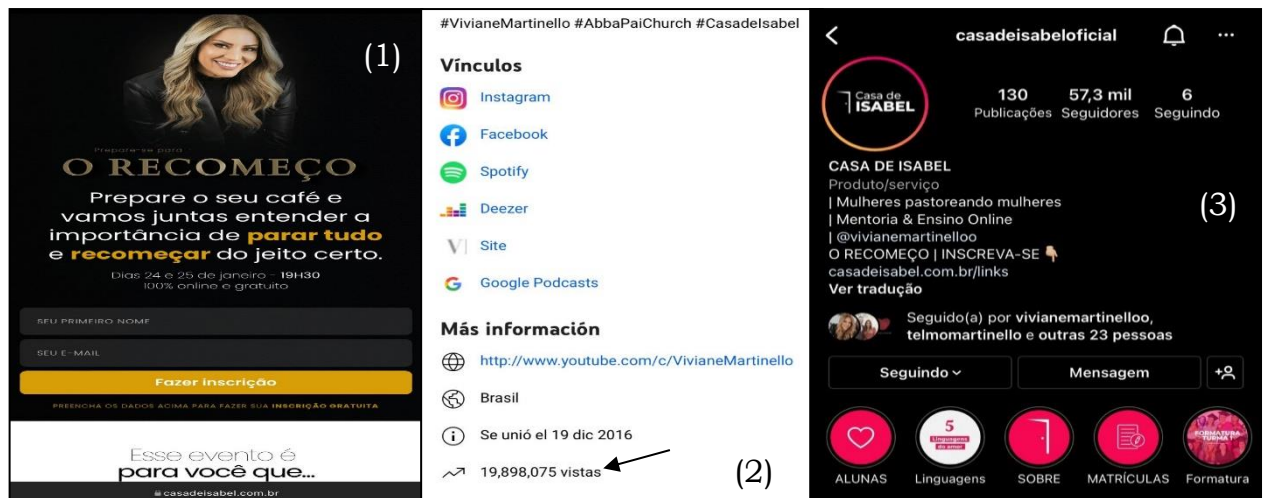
(1)

Prepare-se para

O RECOMEÇO

Prepare o seu café e vamos juntas entender a importância de parar tudo e recomeçar do jeito certo.

Dias 24 e 25 de janeiro - 19H30
100% online e gratuito

SEU PRIMEIRO NOME

SEU E-MAIL

Fazer inscrição

PREENCHA OS DADOS ACIMA PARA FAZER SUA INSCRIÇÃO GRATUITA

Esse evento é para você que...

casadeisabel.com.br

#VivianeMartinello #AbbaPaiChurch #CasadeIsabel

Vínculos

Instagram

Facebook

Spotify

Deezer

Site

Google Podcasts

Más información

http://www.youtube.com/c/VivianeMartinello

Brasil

Se unió el 19 dic 2016

19,898,075 vistas

(2)

casadeisabeloficial

Casa de ISABEL

130 Publicações

57,3 mil Seguidores

6 Seguindo

CASA DE ISABEL
Produto/serviço
| Mulheres pastoreando mulheres
| Mentoria & Ensino Online
| @vivianemartinelloo
O RECOMEÇO | INSCREVA-SE
casadeisabel.com.br/links
Ver tradução

(3)

Seguido(a) por vivianemartinelloo, telmomartinello e outras 23 pessoas

Seguindo

Mensagem

ALUNAS

5 Linguagens do amor
Linguagens

SOBRE

MATRÍCULAS

FORMATURA TURMA 1
Formatura